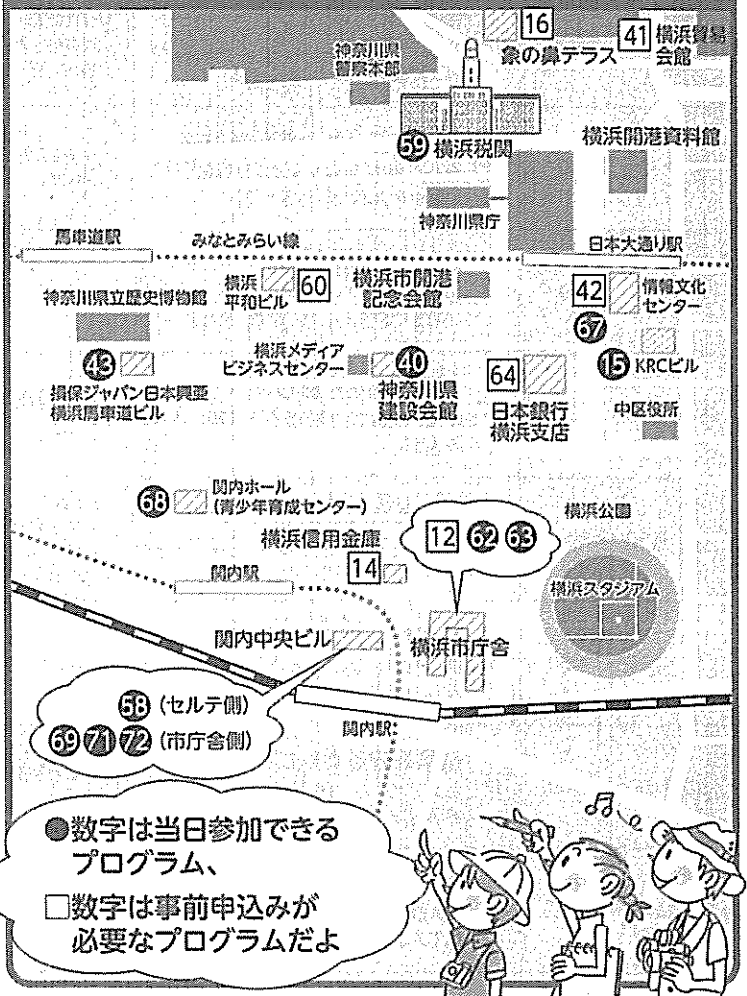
16 象の鼻テラス
41 横浜貿易会館
神奈川県警察本部
59 横浜税関
横浜開港資料館
神奈川県庁
馬車道駅
みなとみらい線
日本大通り駅
神奈川県立歴史博物館
横浜平和ビル 60
横浜市開港記念会館
42 情報文化センター
67
43
損保ジャパン日本興亜横浜馬車道ビル
横浜メディアビジネスセンター
40 神奈川県建設会館
64 日本銀行横浜支店
15 KRCビル
中区役所
68 関内ホール（青少年育成センター）
横浜信用金庫 14
12 62 63
横浜公園
関内駅
横浜スタジアム
関内中央ビル
横浜市庁舎
58（セルテ側）
69 71 72（市庁舎側）
関内駅
●数字は当日参加できるプログラム、
□数字は事前申込みが必要なプログラムだよ